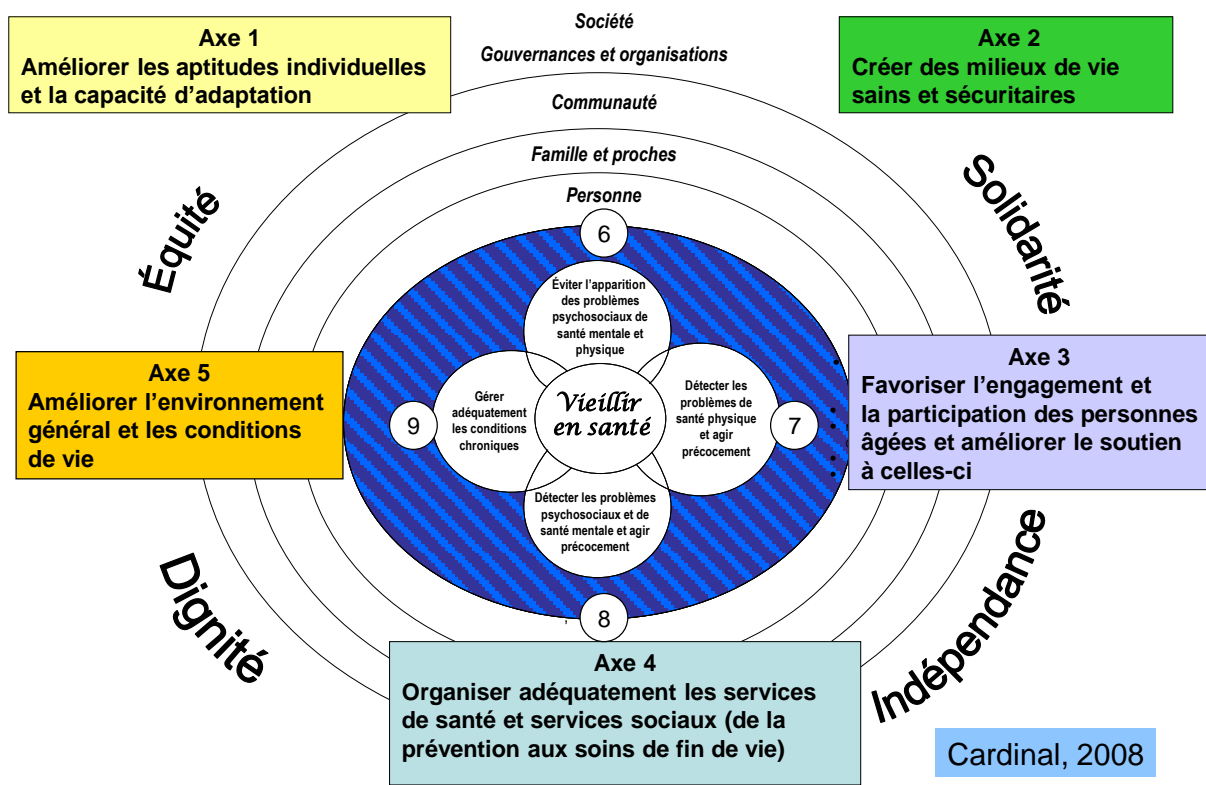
Axe 1
Améliorer les aptitudes individuelles et la capacité d'adaptation

Société

Gouvernances et organisations

Communauté

Famille et proches

Personne

Axe 2
Créer des milieux de vie sains et sécuritaires

Équité

Solidarité

6

Éviter l'apparition des problèmes psychosociaux de santé mentale et physique

Axe 5
Améliorer l'environnement général et les conditions de vie

Gérer adéquatement les conditions chroniques

9

Vieillir en santé

Détecter les problèmes de santé physique et agir précocement

7

Axe 3
Favoriser l'engagement et la participation des personnes âgées et améliorer le soutien à celles-ci

Détecter les problèmes psychosociaux et de santé mentale et agir précocement

8

Dignité

Indépendance

Axe 4
Organiser adéquatement les services de santé et services sociaux (de la prévention aux soins de fin de vie)

Cardinal, 2008